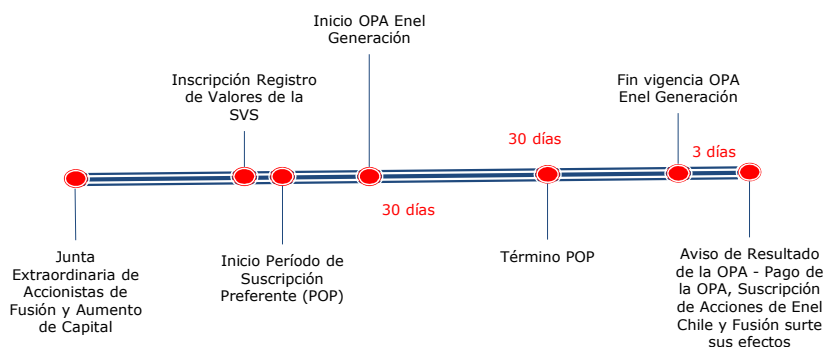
Inicio OPA Enel Generación

Inscripción Registro de Valores de la SVS

Fin vigencia OPA Enel Generación

30 días

3 días

30 días

Junta Extraordinaria de Accionistas de Fusión y Aumento de Capital

Inicio Período de Suscripción Preferente (POP)

Término POP

Aviso de Resultado de la OPA - Pago de la OPA, Suscripción de Acciones de Enel Chile y Fusión surte sus efectos